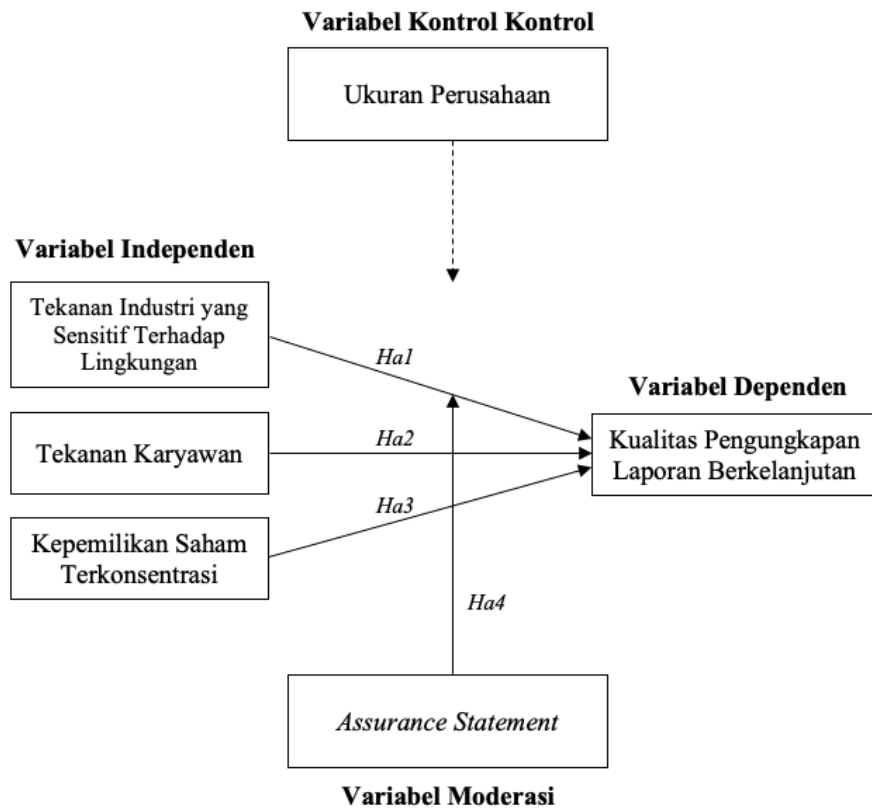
Variabel Kontrol Kontrol

Ukuran Perusahaan

Variabel Independen

Tekanan Industri yang Sensitif Terhadap Lingkungan

Ha1

Variabel Dependen

Tekanan Karyawan

Ha2

Kualitas Pengungkapan Laporan Berkelanjutan

Ha3

Kepemilikan Saham Terkonsentrasi

Ha4

Assurance Statement

Variabel Moderasi